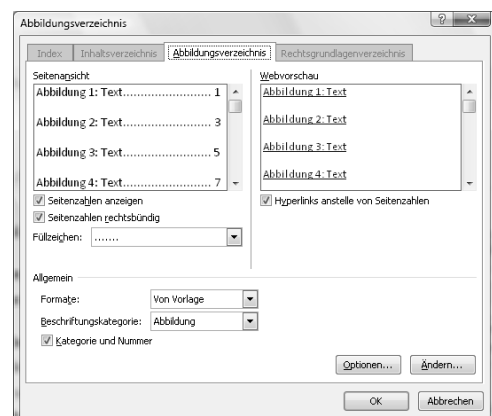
Abbildungsverzeichnis

? X

Index | Inhaltsverzeichnis | Abbildungsverzeichnis | Rechtsgrundlagenverzeichnis

Seitenansicht

Abbildung 1: Text........................... 1

Abbildung 2: Text........................... 3

Abbildung 3: Text........................... 5

Abbildung 4: Text........................... 7

Seitenzahlen anzeigen

Seitenzahlen rechtsbündig

Füllzeichen: .......

Webvorschau

Abbildung 1: Text

Abbildung 2: Text

Abbildung 3: Text

Abbildung 4: Text

Hyperlinks anstelle von Seitenzahlen

Allgemein

Formate: Von Vorlage

Beschriftungskategorie: Abbildung

Kategorie und Nummer

Optionen... Ändern...

OK Abbrechen